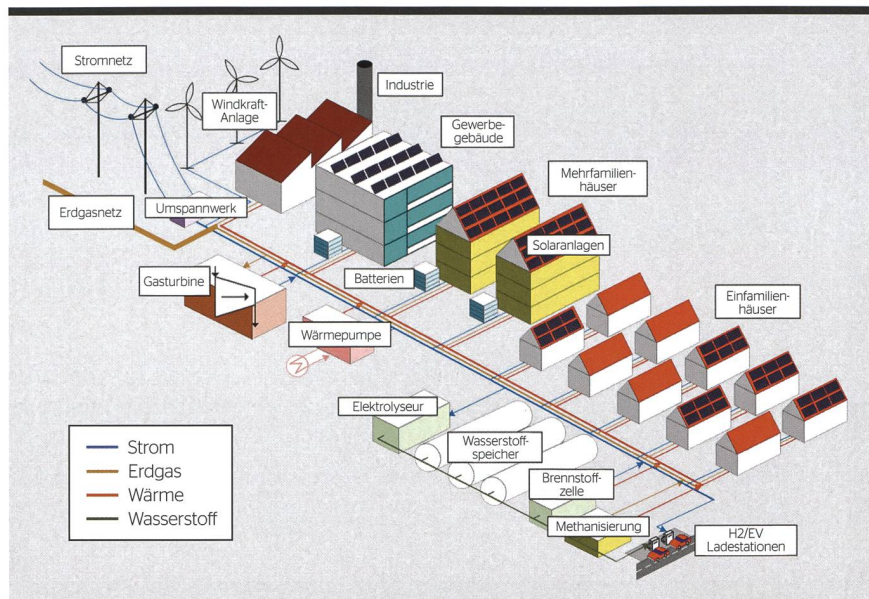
Stromnetz

Windkraft-Anlage

Industrie

Gewerbe-gebäude

Mehrfamilien-häuser

Erdgasnetz

Umspannwerk

Solaranlagen

Gasturbine

Batterien

Einfamilien-häuser

Wärmepumpe

Elektrolyseur

Wasserstoff-speicher

Brennstoff-zelle

Methanisierung

H2/EV Ladestationen

Strom

Erdgas

Wärme

Wasserstoff